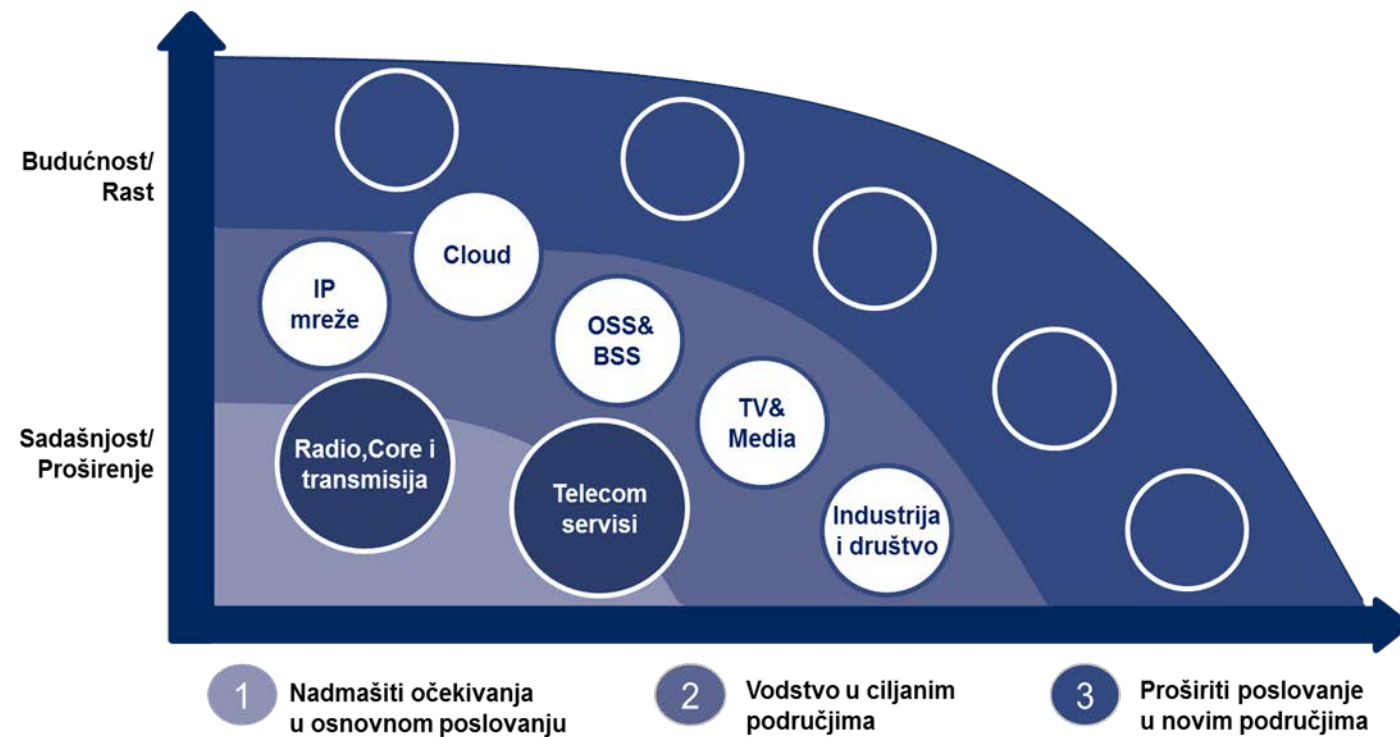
Budućnost/
Rast

Sadašnjost/
Proširenje

Cloud

IP
mreže

OSS&
BSS

TV&
Media

Radio,Core i
transmisija

Telecom
servisi

Industrija
i društvo

1 Nadmašiti očekivanja u osnovnom poslovanju

2 Vodstvo u ciljanim područjima

3 Proširiti poslovanje u novim područjima